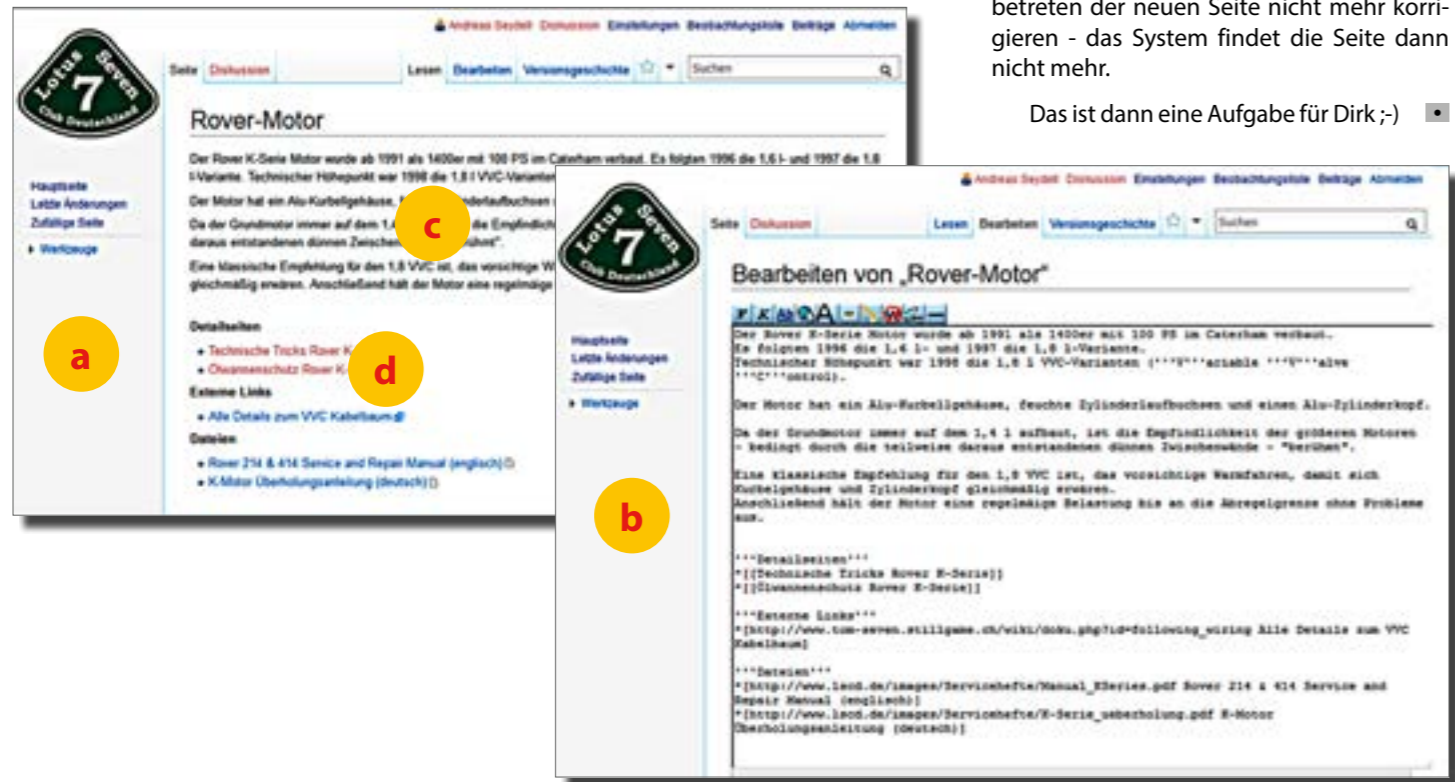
betreten der neuen Seite nicht mehr korrigieren - das System findet die Seite dann nicht mehr.

Das ist dann eine Aufgabe für Dirk ;-)

Andreas Seydell Diskussion Einstellungen Beobachtungsliste Beiträge Abmelden

Lotus Seven 7 Club Deutschland

Seite Diskussion Lesen Bearbeiten Versionsgeschichte Suchen

Rover-Motor

Der Rover K-Serie Motor wurde ab 1991 als 1400er mit 100 PS im Caterham verbaut. Es folgten 1996 die 1,6 l- und 1997 die 1,8 l-Variante. Technischer Höhepunkt war 1998 die 1,8 l VVC-Varianten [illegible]

Der Motor hat ein Alu-Kurbelgehäuse, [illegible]nderlaufbuchsen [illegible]

Da der Grundmotor immer auf dem 1,4 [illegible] die Empfindlich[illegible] daraus entstandenen dünnen Zwischen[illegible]rühmt".

Eine klassische Empfehlung für den 1,8 VVC ist, das vorsichtige W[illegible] gleichmäßig erwären. Anschließend hält der Motor eine regelmäßige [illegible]

Hauptseite
Letzte Änderungen
Zufällige Seite
Werkzeuge

a

c

d

Detailseiten
Technische Tricks Rover K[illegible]
Ölwannenschutz Rover K-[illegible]
Externe Links
Alle Details zum VVC Kabelbaum
Dateien
Rover 214 & 414 Service and Repair Manual (englisch)
K-Motor Überholungsanleitung (deutsch)

Andreas Seydell Diskussion Einstellungen Beobachtungsliste Beiträge Abmelden

Seite Diskussion Lesen Bearbeiten Versionsgeschichte Suchen

Bearbeiten von „Rover-Motor"

Hauptseite
Letzte Änderungen
Zufällige Seite
Werkzeuge

b

Der Rover K-Serie Motor wurde ab 1991 als 1400er mit 100 PS im Caterham verbaut.
Es folgten 1996 die 1,6 l- und 1997 die 1,8 l-Variante.
Technischer Höhepunkt war 1998 die 1,8 l VVC-Varianten ('''V'''ariable '''V'''alve '''C'''ontrol).

Der Motor hat ein Alu-Kurbelgehäuse, feuchte Zylinderlaufbuchsen und einen Alu-Zylinderkopf.

Da der Grundmotor immer auf dem 1,4 l aufbaut, ist die Empfindlichkeit der größeren Motoren - bedingt durch die teilweise daraus entstandenen dünnen Zwischenwände - "berühmt".

Eine klassische Empfehlung für den 1,8 VVC ist, das vorsichtige Warmfahren, damit sich Kurbelgehäuse und Zylinderkopf gleichmäßig erwären.
Anschließend hält der Motor eine regelmäßige Belastung bis an die Abregelgrenze ohne Probleme aus.

'''Detailseiten'''
*[[Technische Tricks Rover K-Serie]]
*[[Ölwannenschutz Rover K-Serie]]

'''Externe Links'''
*[http://www.tom-seven.stillgame.ch/wiki/doku.php?id=following_wiring Alle Details zum VVC Kabelbaum]

'''Dateien'''
*[http://www.lscd.de/images/Servicehefte/Manual_KSeries.pdf Rover 214 & 414 Service and Repair Manual (englisch)]
*[http://www.lscd.de/images/Servicehefte/K-Serie_ueberholung.pdf K-Motor Überholungsanleitung (deutsch)]